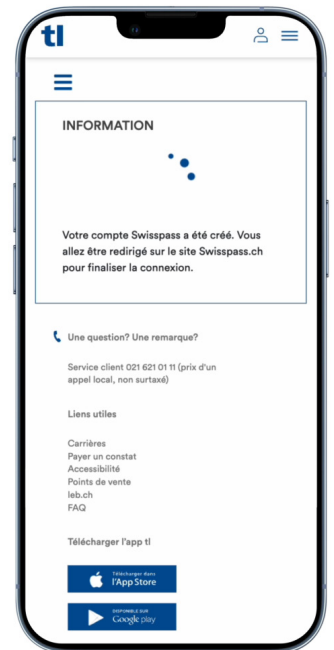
tl

INFORMATION

Votre compte Swisspass a été créé. Vous allez être redirigé sur le site Swisspass.ch pour finaliser la connexion.

Une question? Une remarque?

Service client 021 621 01 11 (prix d'un appel local, non surtaxé)

Liens utiles

Carrières
Payer un constat
Accessibilité
Points de vente
leb.ch
FAQ

Télécharger l'app tl

Télécharger dans l'App Store

DISPONIBLE SUR Google play